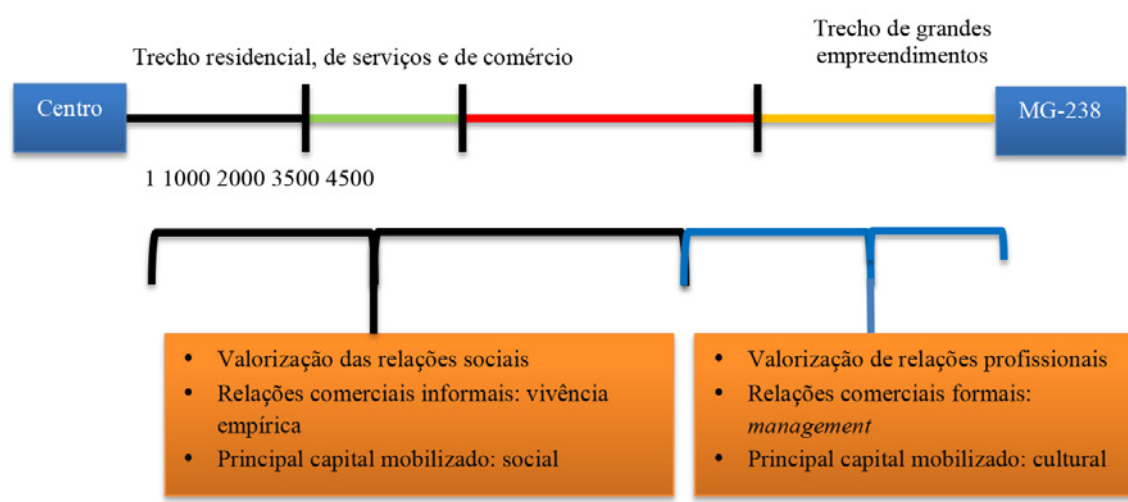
Trecho residencial, de serviços e de comércio

Trecho de grandes empreendimentos

Centro

MG-238

1 1000 2000 3500 4500

- Valorização das relações sociais
- Relações comerciais informais: vivência empírica
- Principal capital mobilizado: social

- Valorização de relações profissionais
- Relações comerciais formais: *management*
- Principal capital mobilizado: cultural